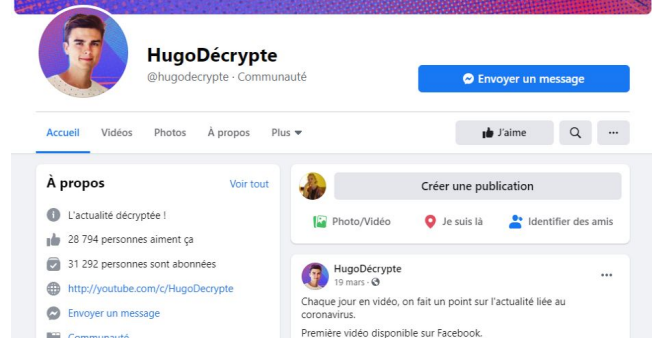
HugoDécrypte
@hugodecrypte · Communauté

Envoyer un message

Accueil Vidéos Photos À propos Plus

J'aime

...

À propos

Voir tout

L'actualité décryptée !

28 794 personnes aiment ça

31 292 personnes sont abonnées

http://youtube.com/c/HugoDecrypte

Envoyer un message

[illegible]

Créer une publication

Photo/Vidéo

Je suis là

Identifier des amis

HugoDécrypte
19 mars ·

Chaque jour en vidéo, on fait un point sur l'actualité liée au coronavirus.

Première vidéo disponible sur Facebook.